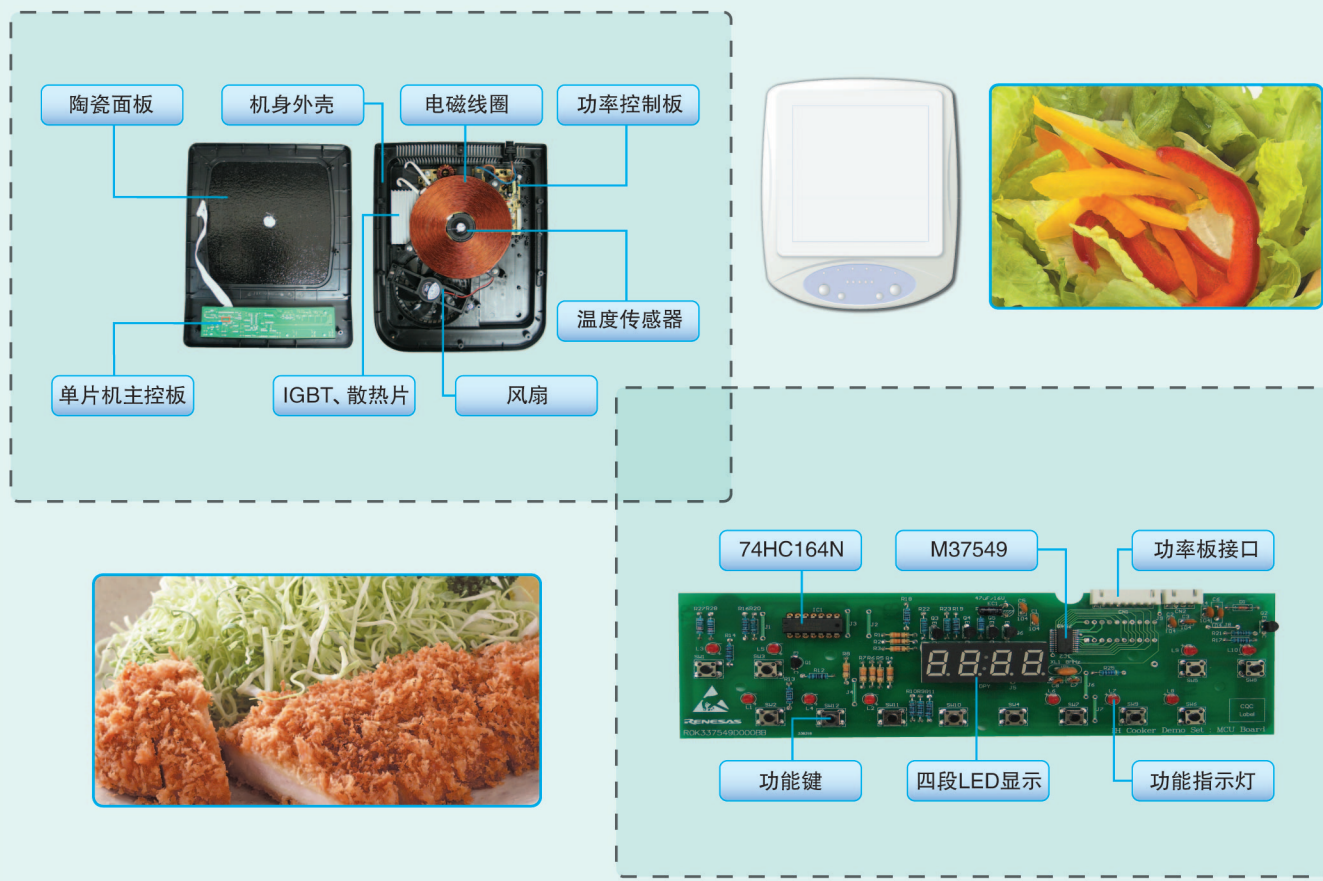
陶瓷面板

机身外壳

电磁线圈

功率控制板

温度传感器

单片机主控板

IGBT、散热片

风扇

74HC164N

M37549

功率板接口

RENESAS

R0K337549D000BB

IH Cooker Demo Set : MCU Board

功能键

四段LED显示

功能指示灯